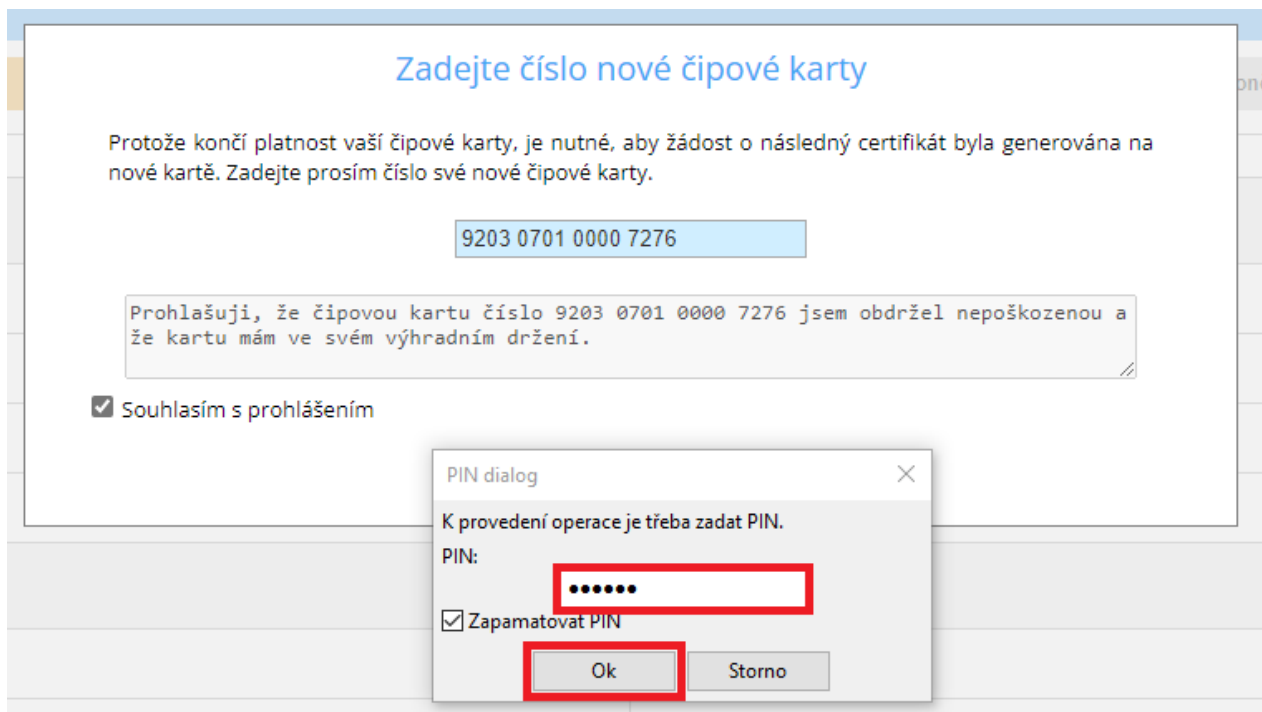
Zadejte číslo nové čipové karty

Protože končí platnost vaší čipové karty, je nutné, aby žádost o následný certifikát byla generována na nové kartě. Zadejte prosím číslo své nové čipové karty.

9203 0701 0000 7276

Prohlašuji, že čipovou kartu číslo 9203 0701 0000 7276 jsem obdržel nepoškozenou a že kartu mám ve svém výhradním držení.

Souhlasím s prohlášením

PIN dialog

K provedení operace je třeba zadat PIN.

PIN:

••••••

Zapamatovat PIN

Ok

Storno